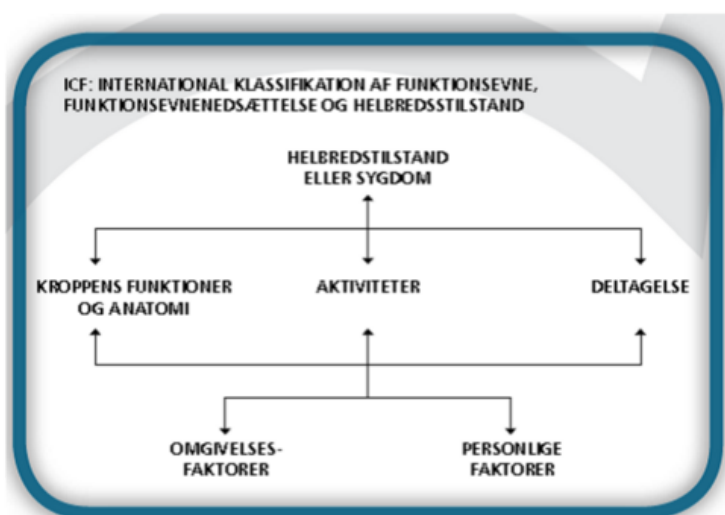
ICF: INTERNATIONAL KLASSIFIKATION AF FUNKTIONSEVNE, FUNKTIONSEVNENEDSÆTTELSE OG HELBREDSSTILSTAND

HELBREDSTILSTAND ELLER SYGDOM

KROPPENS FUNKTIONER OG ANATOMI

AKTIVITETER

DELTAGELSE

OMGIVELSES-FAKTORER

PERSONLIGE FAKTORER